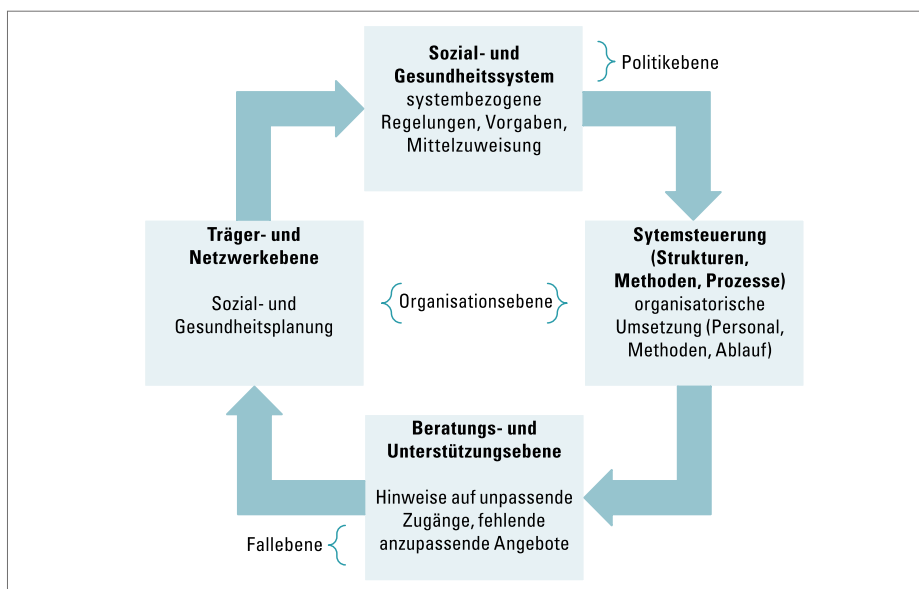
Sozial- und Gesundheitssystem
systembezogene Regelungen, Vorgaben, Mittelzuweisung

Politikebene

Träger- und Netzwerkebene

Sozial- und Gesundheitsplanung

Organisationsebene

Sytemsteuerung (Strukturen, Methoden, Prozesse)
organisatorische Umsetzung (Personal, Methoden, Ablauf)

Beratungs- und Unterstützungsebene

Hinweise auf unpassende Zugänge, fehlende anzupassende Angebote

Fallebene